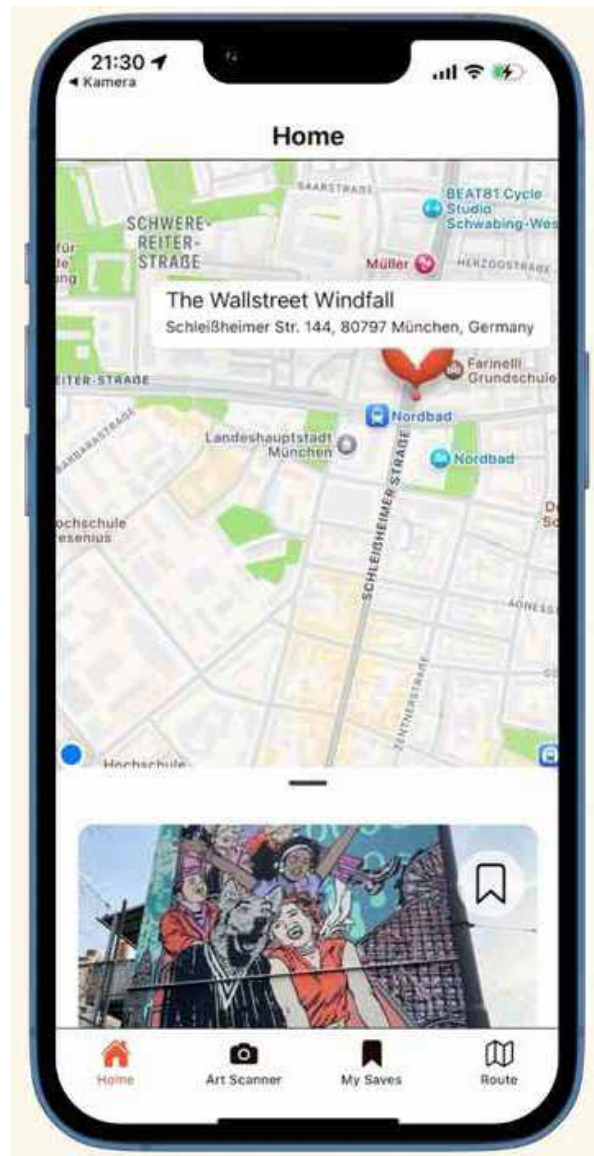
21:30
◂ Kamera

Home

SAARSTRASSE
BEAT81 Cycle Studio Schwabing-Wes
SCHWERE-REITER-STRASSE
für
de
ung
Müller
HERZOGSTRASSE
The Wallstreet Windfall
Schleißheimer Str. 144, 80797 München, Germany
EITER-STRASSE
Farinelli Grundschule
Nordbad
BARBARASTRASSE
Landeshauptstadt München
Nordbad
SCHLEISSHEIMER STRASSE
D
Sc
ochschule
esenius
ADNESS
ZENTNERSTRASSE
Hochschule

Home
Art Scanner
My Saves
Route